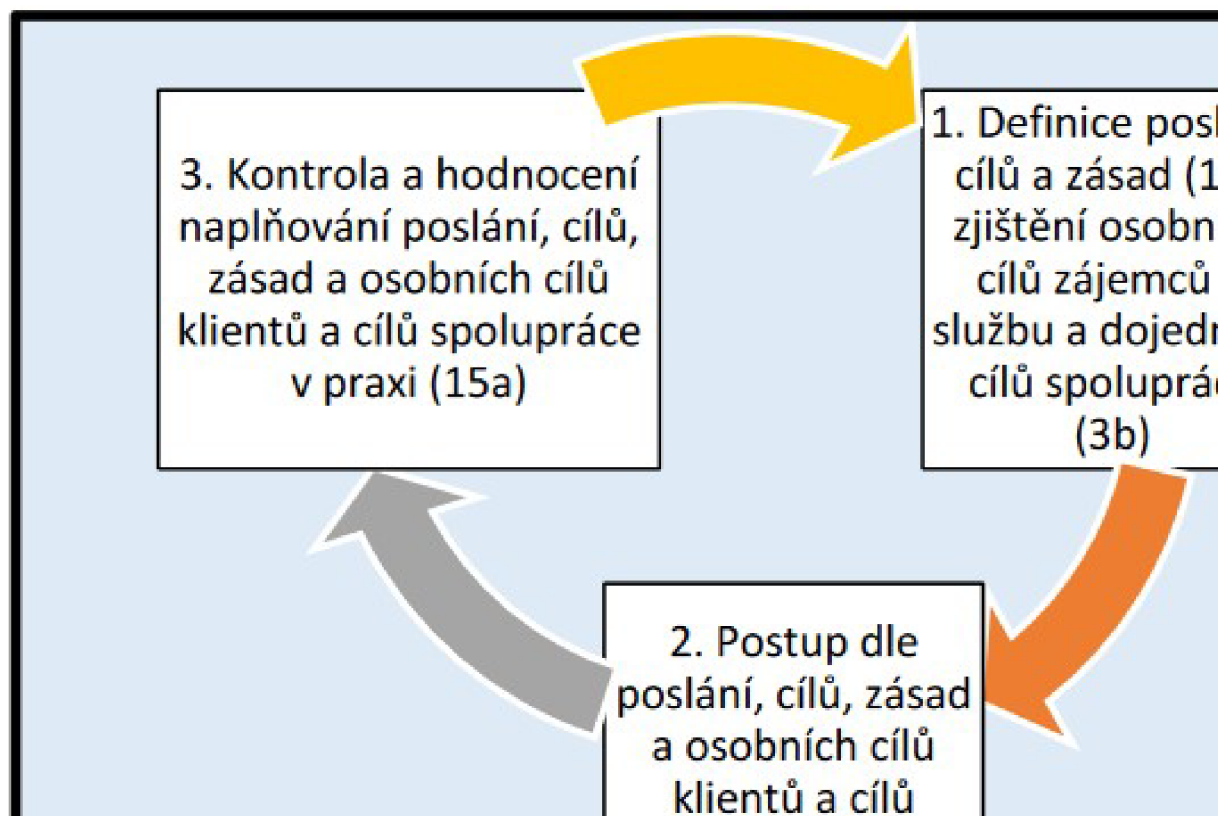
3. Kontrola a hodnocení naplňování poslání, cílů, zásad a osobních cílů klientů a cílů spolupráce v praxi (15a)

1. Definice posl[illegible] cílů a zásad (1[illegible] zjištění osobn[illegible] cílů zájemců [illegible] službu a dojedn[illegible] cílů spoluprác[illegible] (3b)

2. Postup dle poslání, cílů, zásad a osobních cílů klientů a cílů